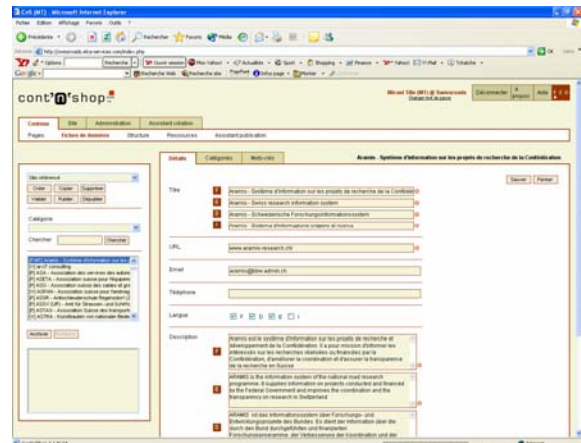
CnS (MT) - Microsoft Internet Explorer

Fichier Edition Affichage Favoris Outils ?

Précédente Rechercher Favoris Média

Adresse http://intranet.elca-services.com/index.php OK Liens

Google Rechercher Rechercher Web Rechercher site PageRank Infos page Options

cont'n'shop

Michel Tille (MT) @ Swisstravels Changer mot de passe Déconnecter A propos Aide

Contenu Site Administration Assistant création

Pages Fiches de données Structure Ressources Assistant publication

Site référencé

Créer Copier Supprimer

Valider Rafler Dupliquer

Catégorie

Chercher Chercher

[F] ARAMIS - Système d'information sur les
[F] A+T consulting
[F] AGA - Association des services des autom
[F] ASETA - Association suisse pour l'équipem
[F] ASG - Association suisse des juifs et gr
[F] ASPAN - Association suisse pour l'aménag
[F] ASSR - Arbeitsschweizerische Regenschirm
[F] ASSV (UP) - Amt für Strassen- und Schiffs
[F] ASTAG - Association Suisse des transport
[F] ASTRA - Kundlauber von nationaler Bede

Archiver

Détails Catégories Mots clés

Aramis - Système d'information sur les projets de recherche de la Confédération

Sauver Fermer

Titre

F Aramis - Système d'information sur les projets de recherche de la Confédé
E Aramis - Swiss research information system
D Aramis - Schweizerische Forschungsinformationssystem
I Aramis - Sistema d'informazione svizzero di ricerca

URL www.aramis-research.ch

Email aramis@bbw.admin.ch

Téléphone

Langue F D E I

Description

F Aramis est le système d'information sur les projets de recherche et développement de la Confédération. Il a pour mission d'informer les intéressés sur les recherches réalisées ou financées par la Confédération, d'améliorer la coordination et d'assurer la transparence de la recherche en Suisse.

E ARAMIS is the information system of the national road research programme. It supplies information on projects conducted and financed by the Federal Government and improves the coordination and the transparency on research in Switzerland.

D ARAMIS ist das Informationssystem über Forschungs- und Entwicklungsprojekte des Bundes. Es dient der Information über die durch den Bund durchgeführten und finanzierten Forschungsvorhaben, der Verbesserung der Koordination und der